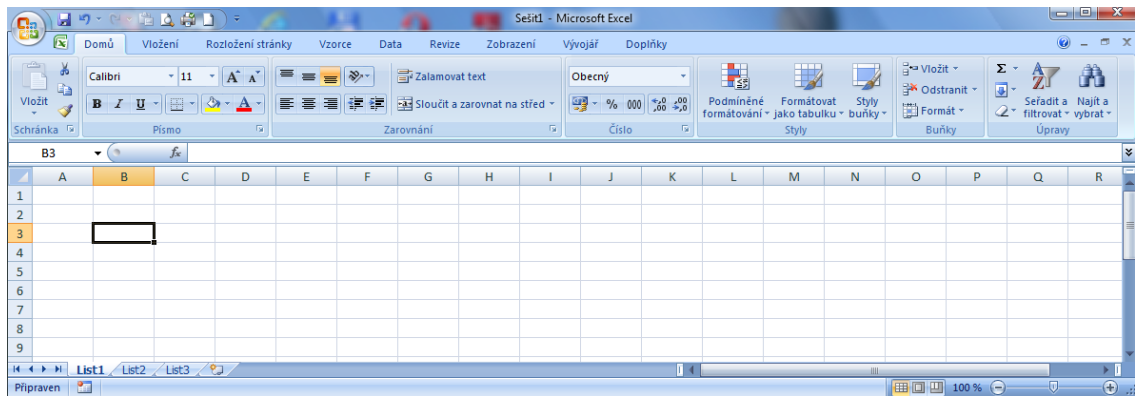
Sešit1 - Microsoft Excel

Domů Vložení Rozložení stránky Vzorce Data Revize Zobrazení Vývojář Doplňky

Vložit
Schránka

Calibri 11
B I U
Písmo

Zalamovat text
Sloučit a zarovnat na střed
Zarovnání

Obecný
% 000
Číslo

Podmíněné formátování
Formátovat jako tabulku
Styly buňky
Styly

Vložit
Odstranit
Formát
Buňky

Σ
Seřadit a filtrovat
Najít a vybrat
Úpravy

B3
$f_x$

| | A | B | C | D | E | F | G | H | I | J | K | L | M | N | O | P | Q | R |
|---|---|---|---|---|---|---|---|---|---|---|---|---|---|---|---|---|---|---|
| 1 | | | | | | | | | | | | | | | | | | |
| 2 | | | | | | | | | | | | | | | | | | |
| 3 | | | | | | | | | | | | | | | | | | |
| 4 | | | | | | | | | | | | | | | | | | |
| 5 | | | | | | | | | | | | | | | | | | |
| 6 | | | | | | | | | | | | | | | | | | |
| 7 | | | | | | | | | | | | | | | | | | |
| 8 | | | | | | | | | | | | | | | | | | |
| 9 | | | | | | | | | | | | | | | | | | |

List1 List2 List3

Připraven
100 %